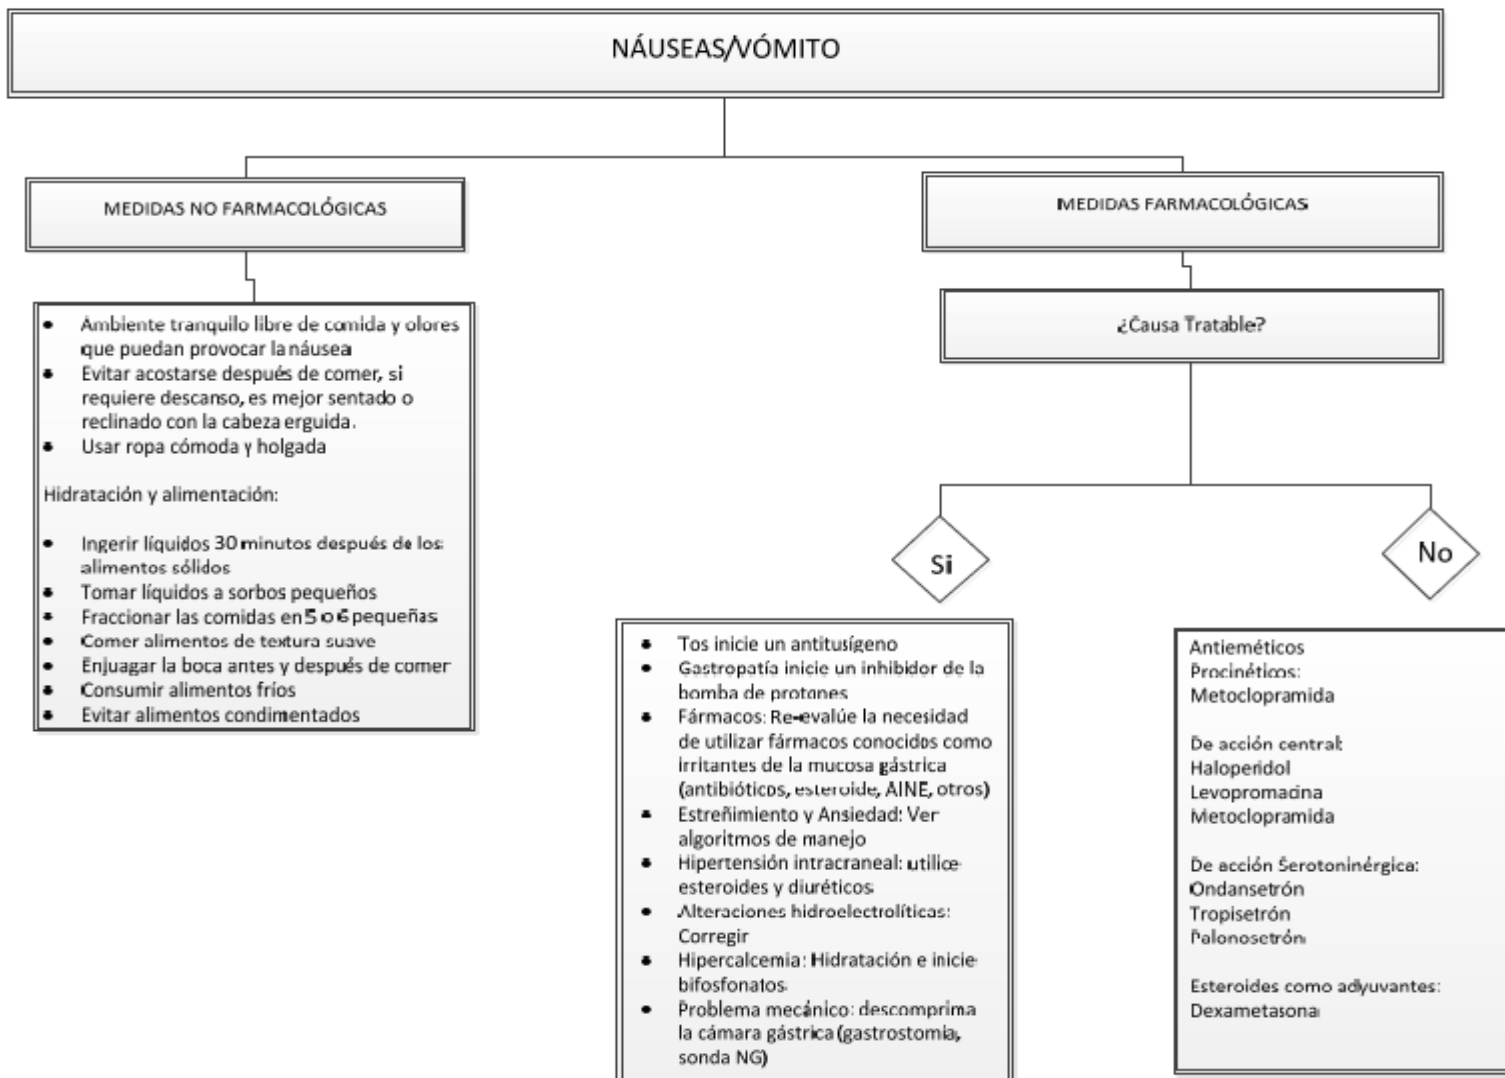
NÁUSEAS/VÓMITO

MEDIDAS NO FARMACOLÓGICAS

- Ambiente tranquilo libre de comida y olores que puedan provocar la náusea
- Evitar acostarse después de comer, si requiere descanso, es mejor sentado o reclinado con la cabeza erguida.
- Usar ropa cómoda y holgada

Hidratación y alimentación:

- Ingerir líquidos 30 minutos después de los alimentos sólidos
- Tomar líquidos a sorbos pequeños
- Fraccionar las comidas en 5 o 6 pequeñas
- Comer alimentos de textura suave
- Enjuagar la boca antes y después de comer
- Consumir alimentos fríos
- Evitar alimentos condimentados

MEDIDAS FARMACOLÓGICAS

¿Causa Tratable?

Si

No

- Tos inicie un antitusígeno
- Gastropatía inicie un inhibidor de la bomba de protones
- Fármacos: Re-evalúe la necesidad de utilizar fármacos conocidos como irritantes de la mucosa gástrica (antibióticos, esteroide, AINE, otros)
- Estreñimiento y Ansiedad: Ver algoritmos de manejo
- Hipertensión intracraneal: utilice esteroides y diuréticos
- Alteraciones hidroelectrolíticas: Corregir
- Hipercalcemia: Hidratación e inicie bifosfonatos
- Problema mecánico: descomprima la cámara gástrica (gastrostomía, sonda NG)

Antieméticos
Procinéticos:
Metoclopramida

De acción central:
Haloperidol
Levopromacina
Metoclopramida

De acción Serotoninérgica:
Ondansetrón
Tropisetrón
Palonosetrón

Esteroides como adyuvantes:
Dexametasona